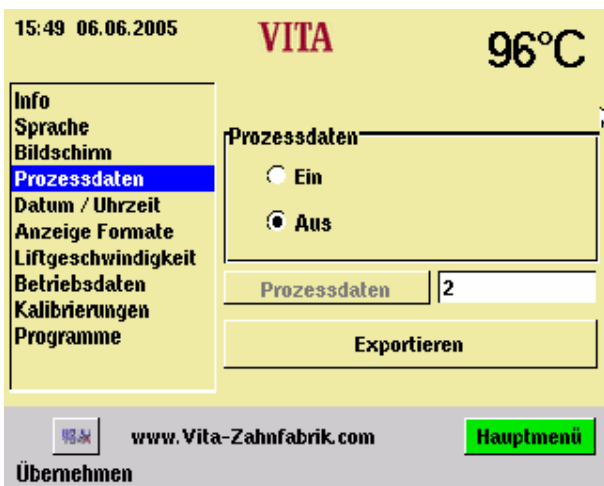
15:49 06.06.2005

VITA

96°C

Info
Sprache
Bildschirm
Prozessdaten
Datum / Uhrzeit
Anzeige Formate
Liftgeschwindigkeit
Betriebsdaten
Kalibrierungen
Programme

Prozessdaten

Ein

Aus

Prozessdaten

2

Exportieren

www.Vita-Zahnfabrik.com

Hauptmenü

Übernehmen